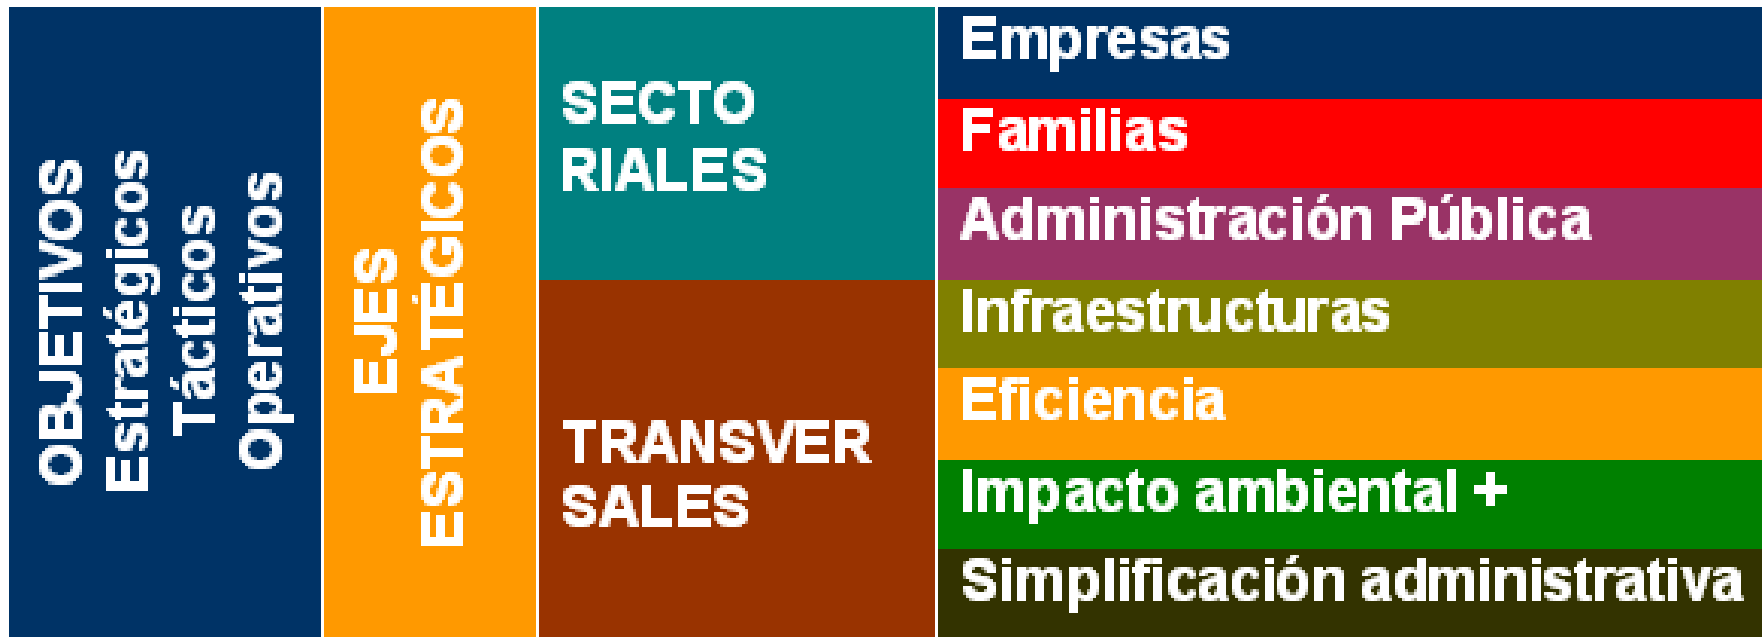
OBJETIVOS
Estratégicos
Tácticos
Operativos

EJES
ESTRATÉGICOS

SECTO
RIALES

TRANSVER
SALES

Empresas
Familias
Administración Pública
Infraestructuras
Eficiencia
Impacto ambiental +
Simplificación administrativa